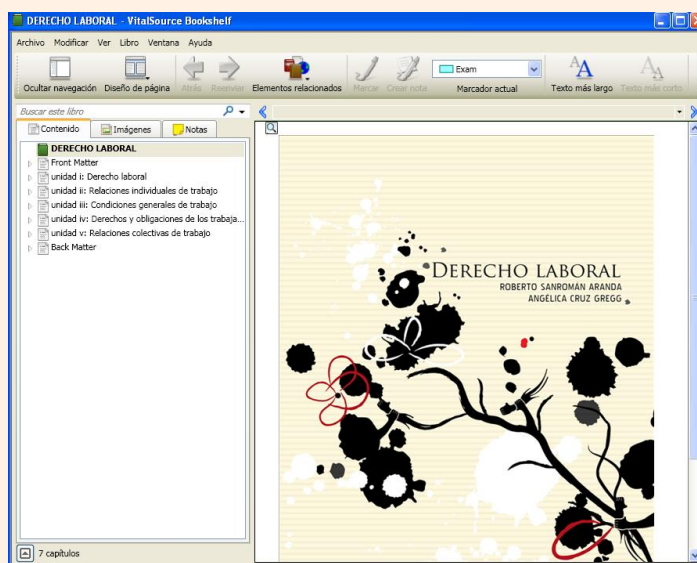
DERECHO LABORAL - VitalSource Bookshelf

Archivo Modificar Ver Libro Ventana Ayuda

Ocultar navegación Diseño de página Atrás Reenviar Elementos relacionados Marcar Crear nota Exam Marcador actual Texto más largo Texto más corto

Buscar este libro

Contenido Imágenes Notas

DERECHO LABORAL
Front Matter
unidad i: Derecho laboral
unidad ii: Relaciones individuales de trabajo
unidad iii: Condiciones generales de trabajo
unidad iv: Derechos y obligaciones de los trabaja...
unidad v: Relaciones colectivas de trabajo
Back Matter

7 capítulos

DERECHO LABORAL
ROBERTO SANROMÁN ARANDA
ANGÉLICA CRUZ GREGG